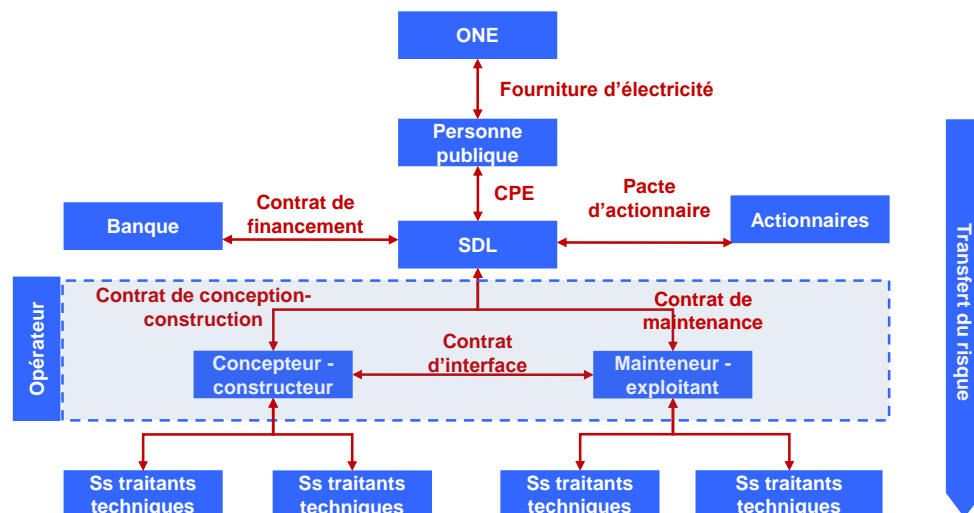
ONE

Fourniture d’électricité

Personne publique

CPE

Pacte d’actionnaire

Contrat de financement

Banque

SDL

Actionnaires

Opérateur

Contrat de conception-construction

Contrat de maintenance

Contrat d’interface

Concepteur - constructeur

Mainteneur - exploitant

Ss traitants techniques

Ss traitants techniques

Ss traitants techniques

Ss traitants techniques

Transfert du risque